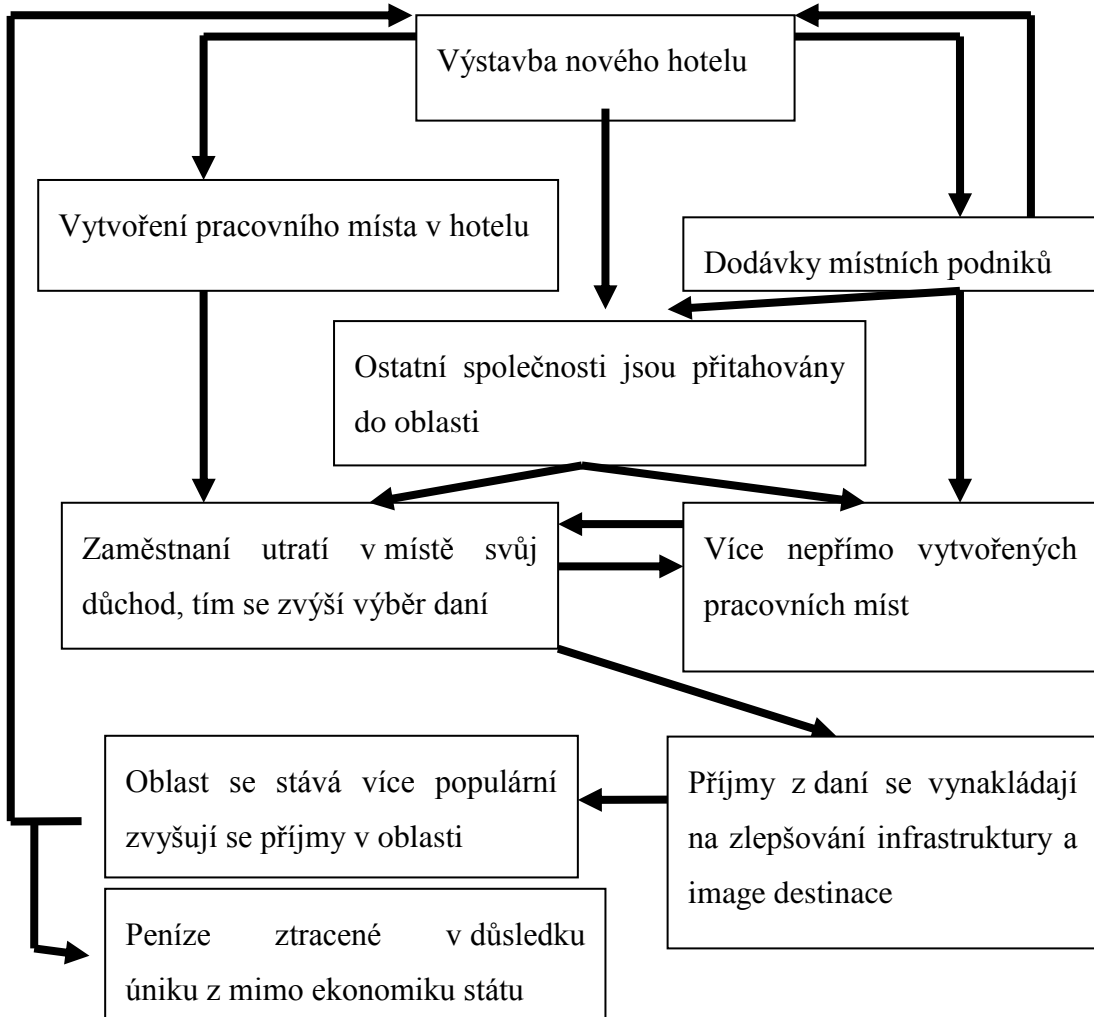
Výstavba nového hotelu

Vytvoření pracovního místa v hotelu

Dodávky místních podniků

Ostatní společnosti jsou přitahovány do oblasti

Zaměstnaní utratí v místě svůj důchod, tím se zvýší výběr daní

Více nepřímo vytvořených pracovních míst

Oblast se stává více populární zvyšují se příjmy v oblasti

Příjmy z daní se vynakládají na zlepšování infrastruktury a image destinace

Peníze ztracené v důsledku úniku z mimo ekonomiku státu